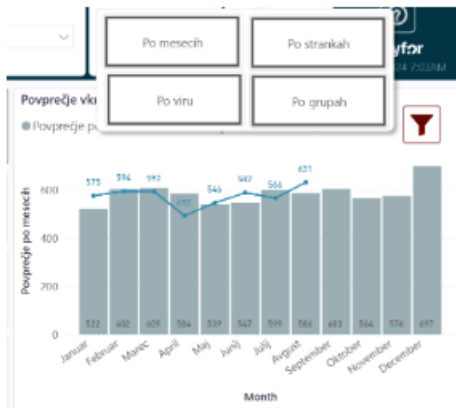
Po mesecih
Po strankah
Po viru
Po grupah
?
yfor
24 7:03 AM
Povprečje vk
Povprečje po

Povprečje po mesecih
600
400
200
0

575 594 592 492 545 582 566 631
522 602 609 584 539 547 599 586 603 564 576 697

Januar
Februar
Marec
April
Maj
Junij
Julij
Avgust
September
Oktober
November
December

Month